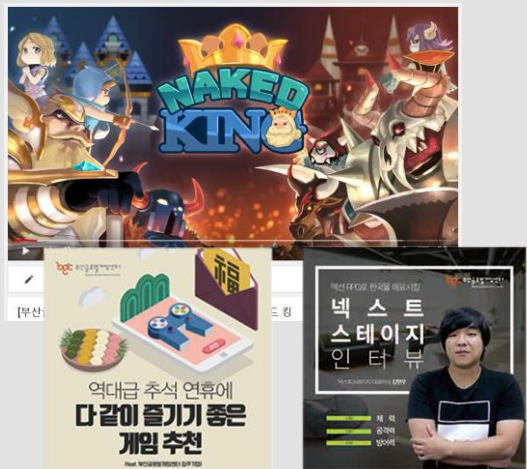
NAKED KING

[부산

드 킹

bgc 부산글로벌게임센터

福

역대급 추석 연휴에
다 같이 즐기기 좋은
게임 추천

Feat. 부산글로벌게임센터 입주 기업

bgc 부산글로벌게임센터

액션 RPG로 한국을 매료시킨

넥스트
스테이지
인터뷰

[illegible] 김반우

체력
공격력
방어력